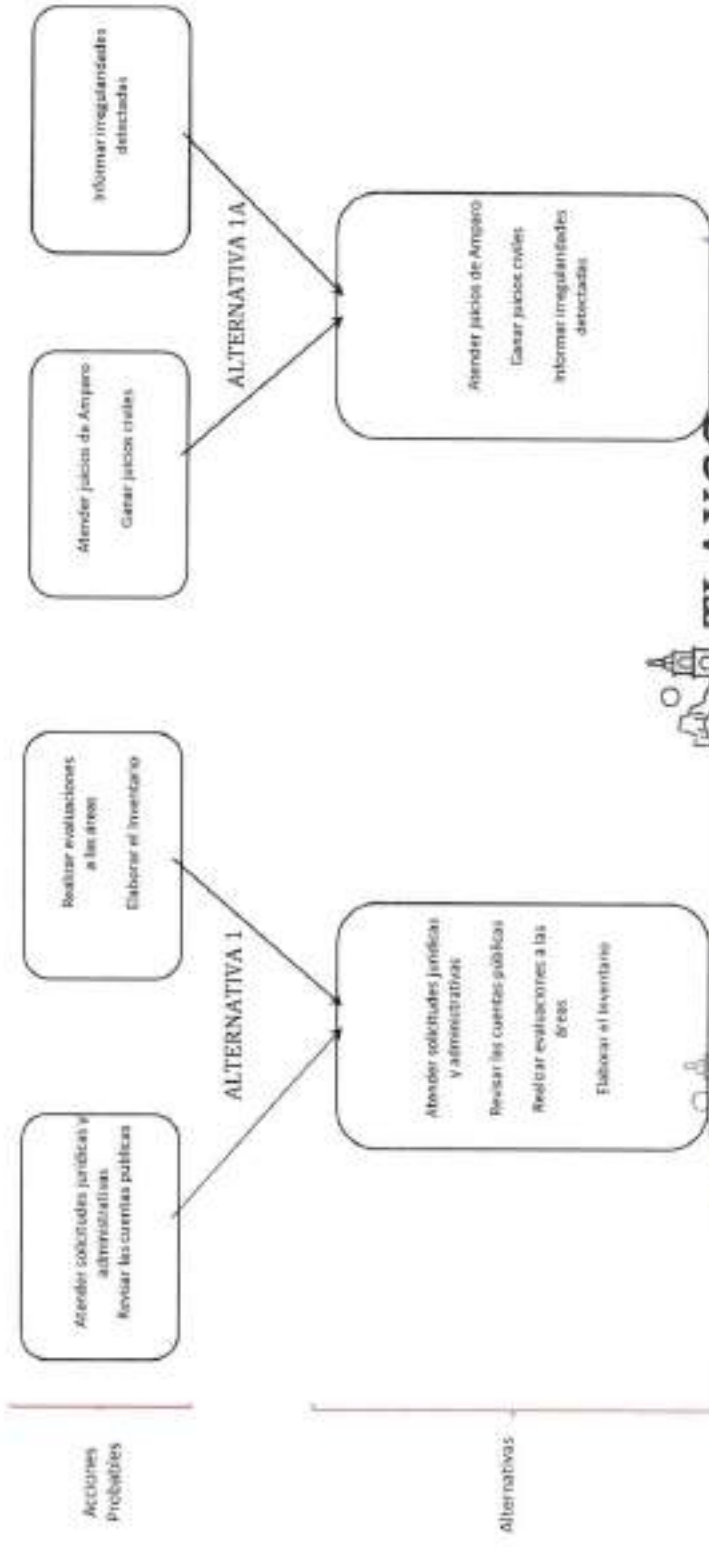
Acciones Probables

Alternativas

ALTERNATIVA 1

Atender solicitudes jurídicas y administrativas
Revisar las cuentas públicas

Realizar evaluaciones a las áreas
Elaborar el Inventario

Atender solicitudes jurídicas y administrativas
Revisar las cuentas públicas
Realizar evaluaciones a las áreas
Elaborar el Inventario

ALTERNATIVA 1A

Atender juicios de Amparo
Ganar juicios civiles

Informar irregularidades detectadas

Atender juicios de Amparo
Ganar juicios civiles
Informar irregularidades detectadas